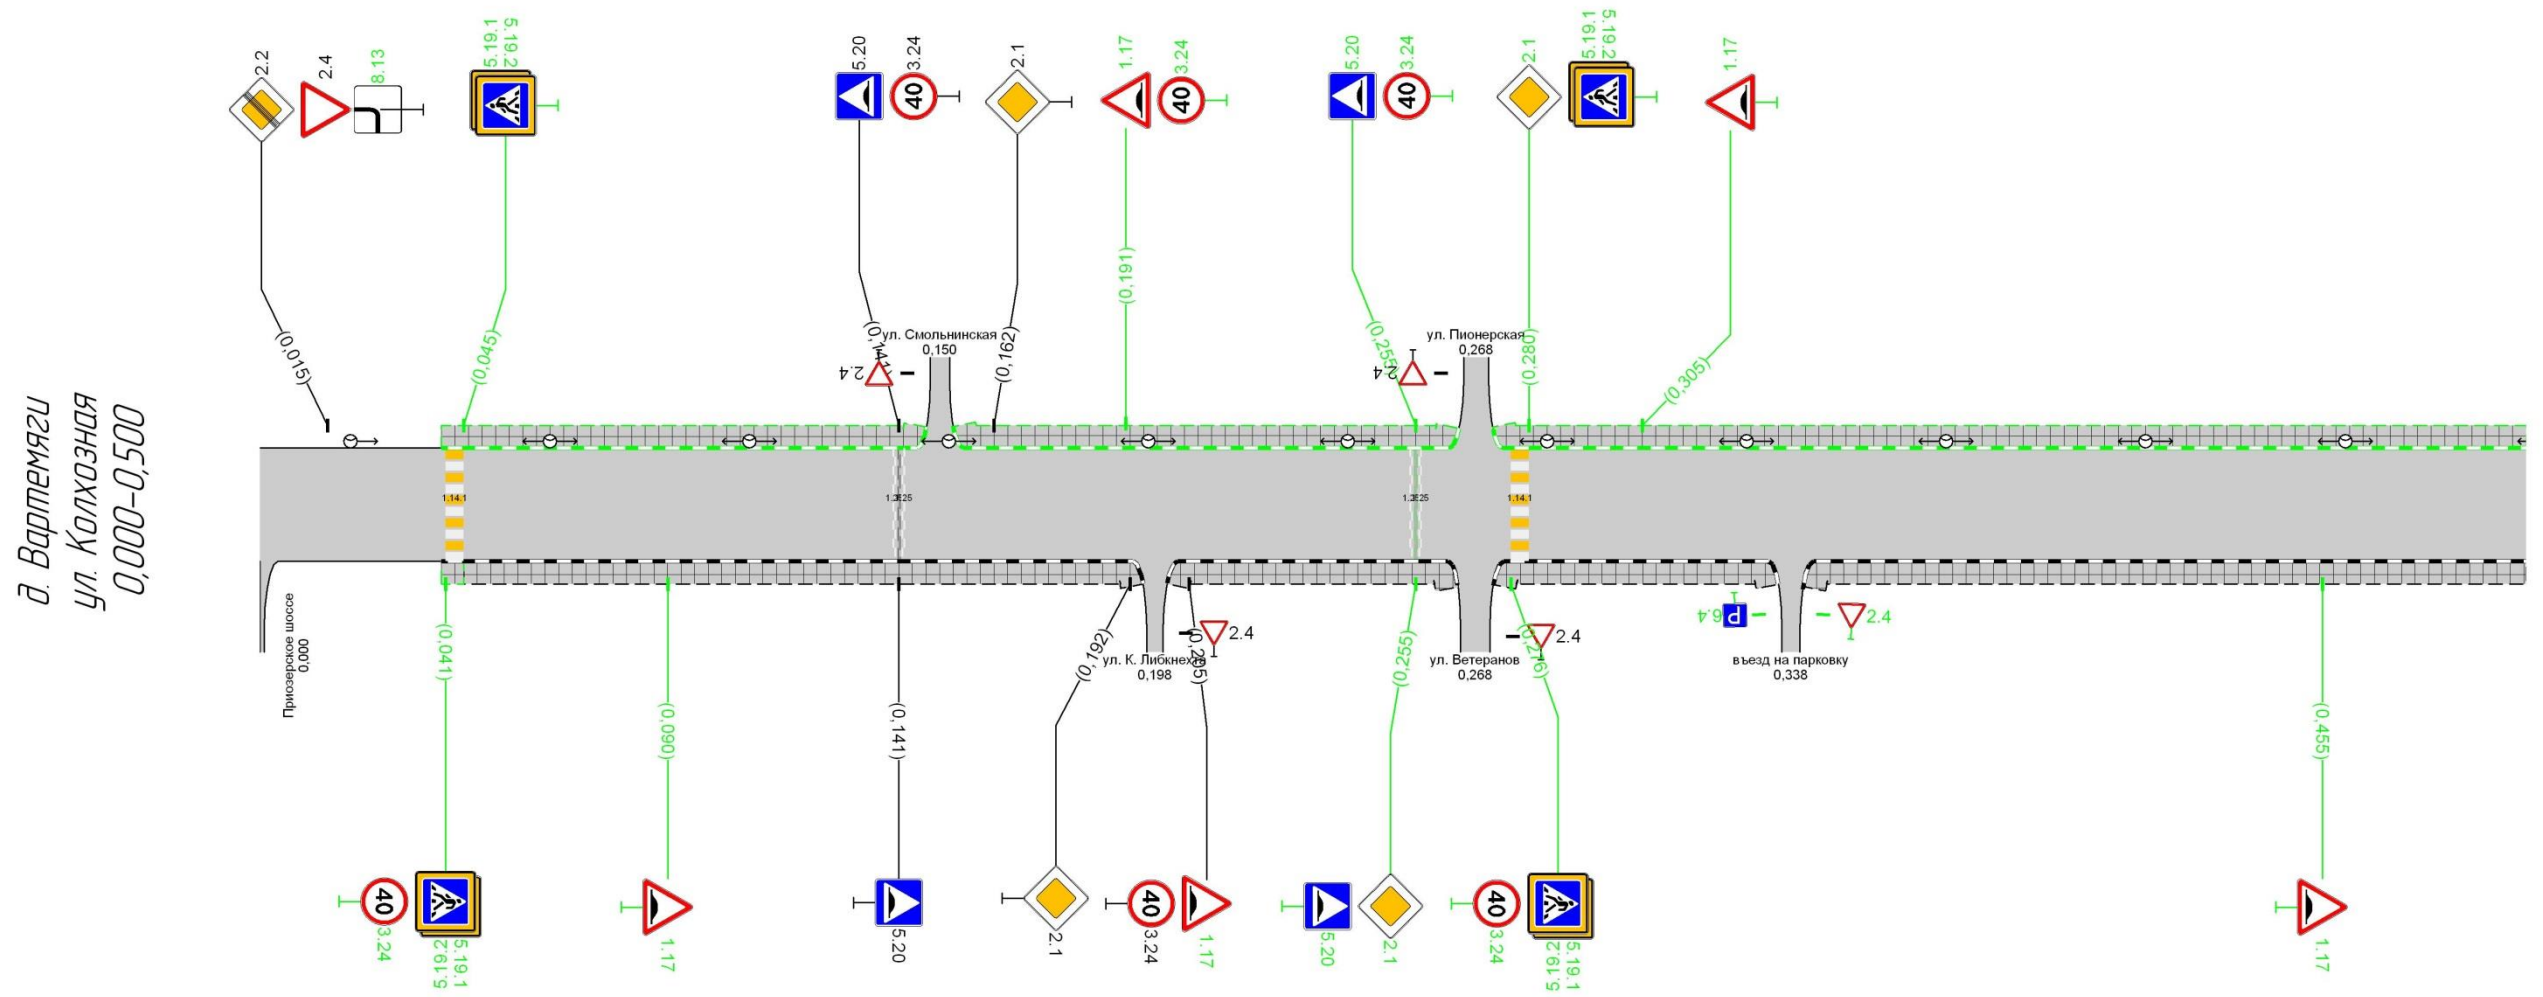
д. Вартемяги
ул. Колхозная
0,000-0,500

2.2
2.4
8.13
5.19.1
5.19.2
5.20
3.24
40
2.1
1.17
3.24
40
5.20
3.24
40
2.1
5.19.1
5.19.2
1.17

(0,015)
(0,045)
(0,141)
ул. Смольнинская
0,150
(0,162)
(0,191)
(0,255)
ул. Пионерская
0,268
(0,280)
(0,305)
2.4
2.4

1.14.1
1.3
25
1.3
25
1.14.1

Приозерское шоссе
0,000
(0,041)
(0,090)
(0,141)
(0,192)
ул. К. Либкнехта
0,198
(0,205)
2.4
(0,255)
ул. Ветеранов
0,268
(0,276)
2.4
6.4
2.4
въезд на парковку
0,338
(0,455)

40
3.24
5.19.2
5.19.1
1.17
5.20
2.1
40
3.24
1.17
5.20
2.1
40
3.24
5.19.2
5.19.1
1.17